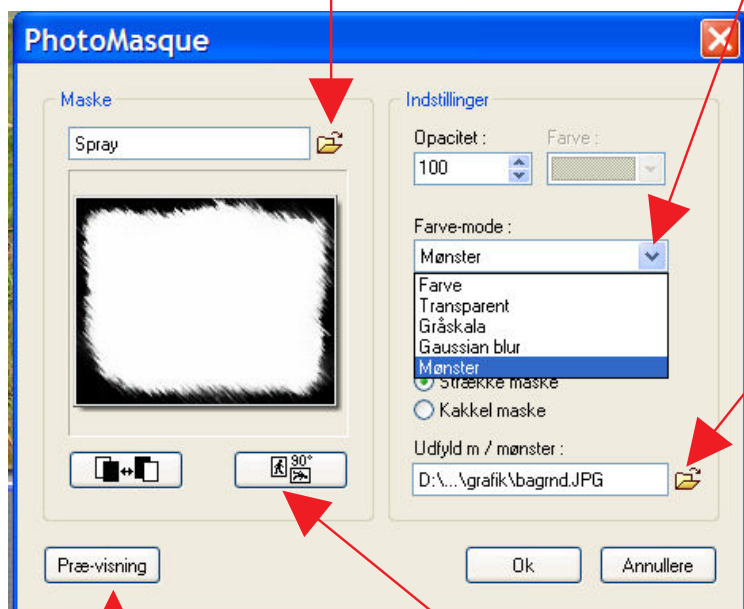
PhotoMasque

Maske

Spray

90°

Indstillinger

Opacitet :

100

Farve :

Farve-mode :

Mønster

Farve
Transparent
Gråskala
Gaussian blur
Mønster

Strække maske

Kakkel maske

Udfyld m / mønster :

D:\...\grafik\bagrnd.JPG

Præ-visning

Ok

Annullere